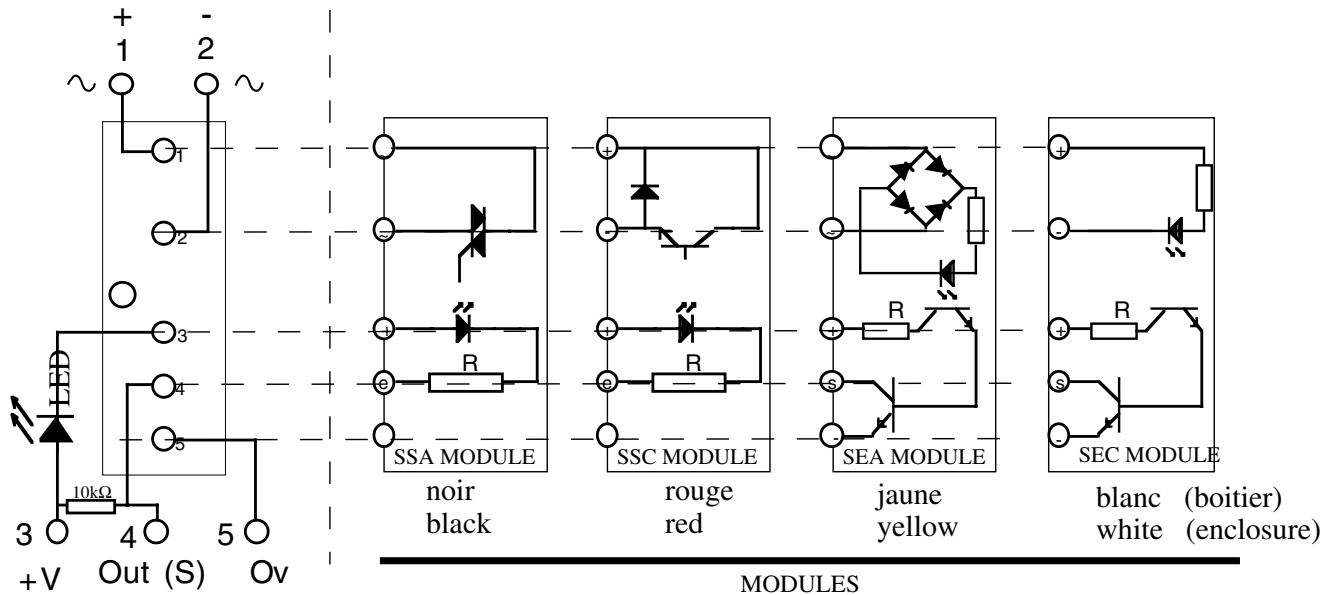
+ -
1 2
~ ~
1
2
3
4
5
LED
10kΩ
3 4 5
+V Out (S) Ov

+
-
+
e
R
SSA MODULE
noir
black

+
-
+
e
R
SSC MODULE
rouge
red

+
-
+
s
-
R
SEA MODULE
jaune
yellow

+
-
+
s
-
R
SEC MODULE
blanc (boitier)
white (enclosure)

MODULES